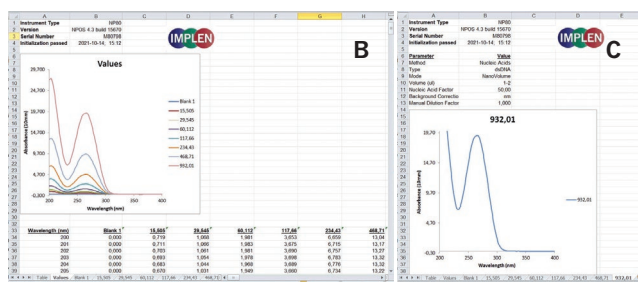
| | A | B | C | D | E | F | G | H |
|---|---|---|---|---|---|---|---|---|
| 1 | Instrument Type | NP80 | | | | | | |
| 2 | Version | NPOS 4.3 build 15670 | | | | | | |
| 3 | Serial Number | M80798 | | | | | | |
| 4 | Initialization passed | 2021-10-14, 15:12 | | | | | | |

IMPLEN

B

Values

29,700
24,700
19,700
14,700
9,700
4,700
-0,300

200 250 300 350

Wavelength (nm)

Absorbance (10mm)

Blank 1
15,585
29,545
60,112
117,66
234,43
468,71
932,01

| Wavelength (nm) | Blank 1 | 15,585 | 29,545 | 60,112 | 117,66 | 234,43 | 468,71 |
|---|---|---|---|---|---|---|---|
| 200 | 0,000 | 0,719 | 1,068 | 1,981 | 3,653 | 6,659 | 13,04 |
| 201 | 0,000 | 0,711 | 1,060 | 1,983 | 3,675 | 6,715 | 13,17 |
| 202 | 0,000 | 0,703 | 1,061 | 1,981 | 3,690 | 6,757 | 13,27 |
| 203 | 0,000 | 0,693 | 1,054 | 1,978 | 3,698 | 6,783 | 13,32 |
| 204 | 0,000 | 0,683 | 1,044 | 1,968 | 3,689 | 6,776 | 13,32 |
| 205 | 0,000 | 0,670 | 1,031 | 1,949 | 3,660 | 6,734 | 13,22 |

Table | Values | Blank 1 | 15,585 | 29,545 | 60,112 | 117,66 | 234,43 | 468,71

| | A | B | C | D | E |
|---|---|---|---|---|---|
| 1 | Instrument Type | NP80 | | | |
| 2 | Version | NPOS 4.3 build 15670 | | | |
| 3 | Serial Number | M80798 | | | |
| 4 | Initialization passed | 2021-10-14, 15:12 | | | |
| 6 | Parameter | Value | | | |
| 7 | Method | Nucleic Acids | | | |
| 8 | Type | dsDNA | | | |
| 9 | Mode | NanoVolume | | | |
| 10 | Volume (µl) | 1-2 | | | |
| 11 | Nucleic Acid Factor | 50,00 | | | |
| 12 | Background Correctio | nm | | | |
| 13 | Manual Dilution Factor | 1,000 | | | |

IMPLEN

C

932,01

28,70
18,70
9,70
4,70
-0,30

200 250 300 350

Wavelength (nm)

Absorbance (10mm)

932,01

Table | Values | Blank 1 | 15,585 | 29,545 | 60,112 | 117,66 | 234,43 | 468,71 | 932,01